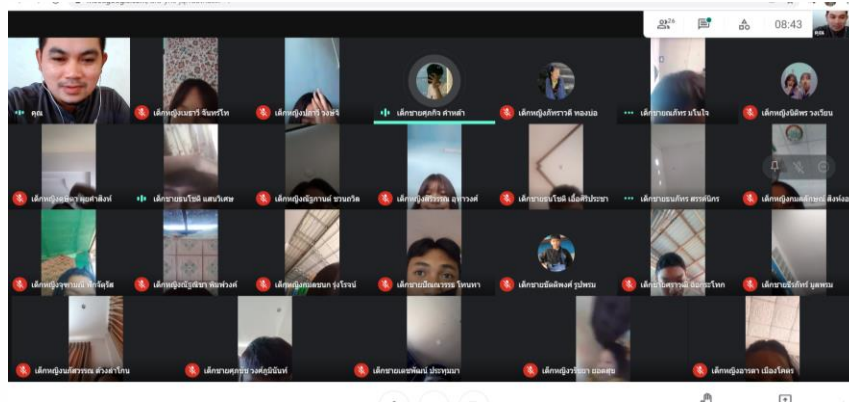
26

08:43

คุณ

เด็กหญิงธนธรี จันทร์โท

เด็กหญิงนฤมล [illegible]

เด็กชายศุภกิจ คำหล้า

เด็กหญิงภัทราวดี ทองบ่อ

เด็กชายณภัทร มโนใจ

เด็กหญิงนิติพร วงเวียน

เด็กหญิง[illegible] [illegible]สิงห์

เด็กชายธนโชติ แสนวิเศษ

เด็กหญิงปิยกานต์ ชวนกวิด

เด็กหญิง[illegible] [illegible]

เด็กชายธนโชติ เมืองศรีประชา

เด็กชายธนภัทร สรรพนิกร

เด็กหญิง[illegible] สิงห์ทอง

เด็กหญิง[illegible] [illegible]

เด็กหญิง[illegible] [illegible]

เด็กหญิงกนกพร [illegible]

เด็กชาย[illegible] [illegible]

เด็กชายนัฐพงศ์ รูปพรม

เด็กหญิง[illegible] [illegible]

เด็กชาย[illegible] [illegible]

เด็กหญิง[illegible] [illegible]

เด็กชาย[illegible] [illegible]

เด็กชาย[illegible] ประทุมมา

เด็กหญิงวรัญญา ยอดสุข

เด็กหญิงอารดา เมืองโคตร